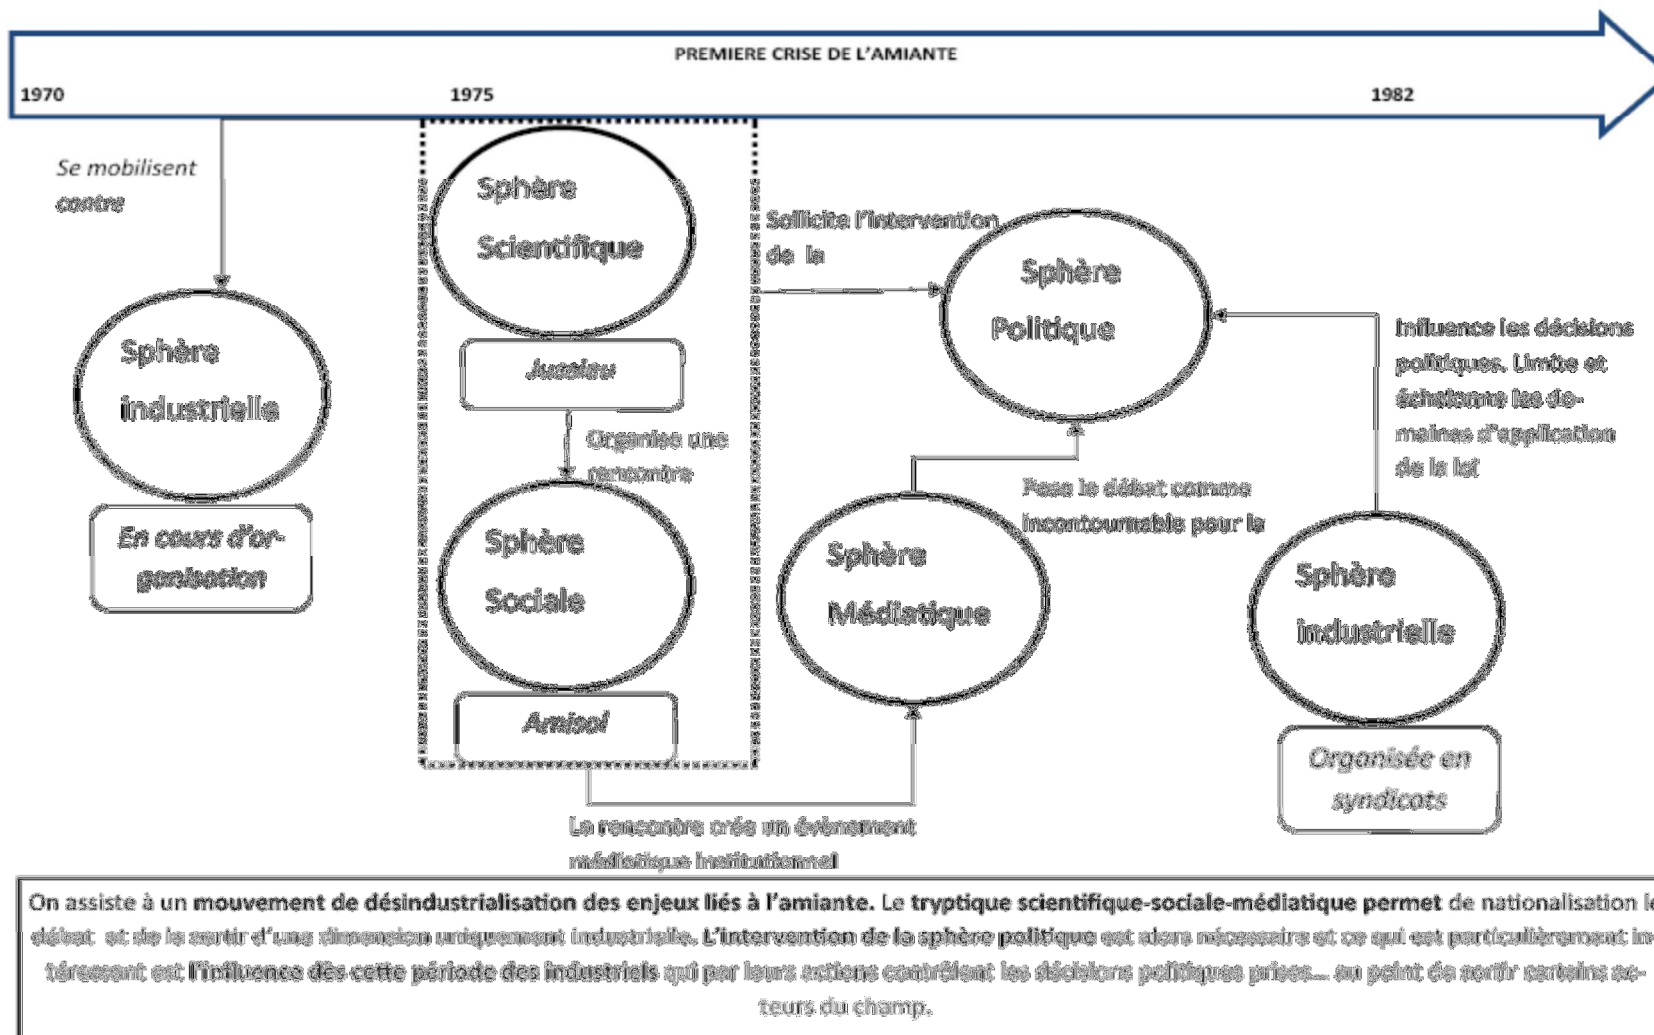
PREMIERE CRISE DE L'AMIANTE

1970

1975

1982

Se mobilisent contre

Sphère industrielle

En cours d'organisation

Sphère Scientifique

Jussieu

Organise une rencontre

Sphère Sociale

Amisol

Sollicite l'intervention de la

Sphère Politique

Pose le débat comme incontournable pour la

Sphère Médiatique

La rencontre crée un évènement médiatique institutionnel

Influence les décisions politiques. Limite et échelonne les domaines d'application de la loi

Sphère industrielle

Organisée en syndicats

On assiste à un mouvement de désindustrialisation des enjeux liés à l'amiante. Le tryptique scientifique-sociale-médiatique permet de nationalisation le débat et de le sortir d'une dimension uniquement industrielle. L'intervention de la sphère politique est alors nécessaire et ce qui est particulièrement intéressant est l'influence dès cette période des industriels qui par leurs actions contrôlent les décisions politiques prises... au point de sortir certains acteurs du champ.